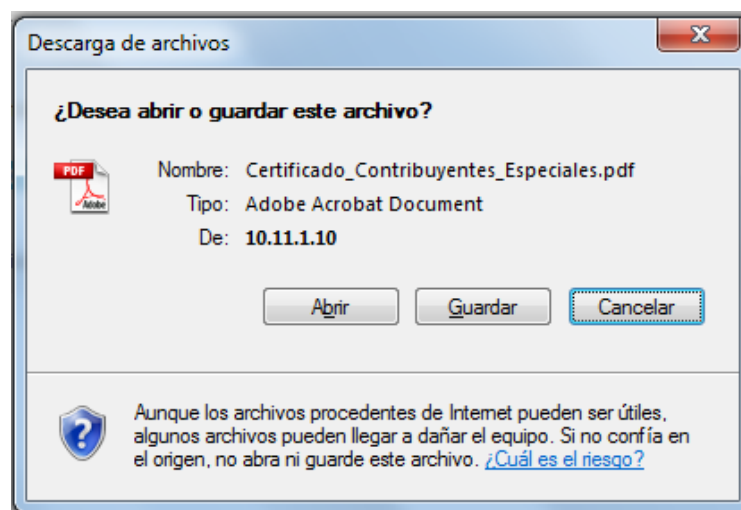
Descarga de archivos

¿Desea abrir o guardar este archivo?

PDF
Adobe

Nombre: Certificado_Contribuyentes_Especiales.pdf
Tipo: Adobe Acrobat Document
De: 10.11.1.10

Abrir
Guardar
Cancelar

Aunque los archivos procedentes de Internet pueden ser útiles, algunos archivos pueden llegar a dañar el equipo. Si no confía en el origen, no abra ni guarde este archivo. ¿Cuál es el riesgo?